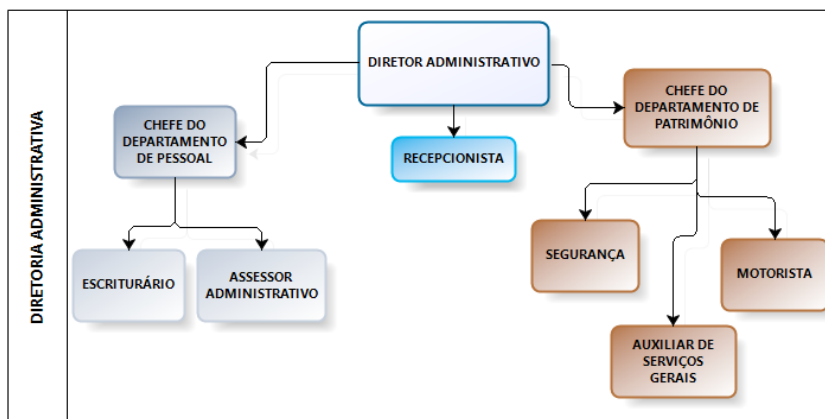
DIRETORIA ADMINISTRATIVA

DIRETOR ADMINISTRATIVO

CHEFE DO DEPARTAMENTO DE PESSOAL

RECEPCIONISTA

CHEFE DO DEPARTAMENTO DE PATRIMÔNIO

ESCRITURÁRIO

ASSESSOR ADMINISTRATIVO

SEGURANÇA

MOTORISTA

AUXILIAR DE SERVIÇOS GERAIS